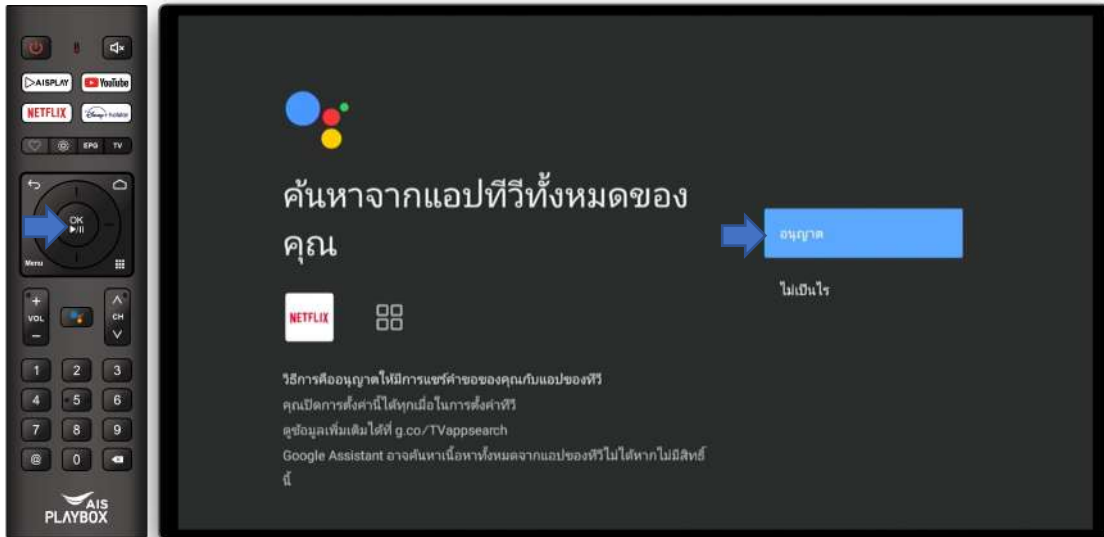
AISPLAY
YouTube
NETFLIX
Disney+ hotstar
EPG
TV
OK
Menu
VOL
CH
1
2
3
4
5
6
7
8
9
@
0
AIS
PLAYBOX

ค้นหาจากแอปทีวีทั้งหมดของคุณ

NETFLIX

วิธีการคืออนุญาตให้มีการแชร์คำขอของคุณกับแอปของทีวี
คุณเปิดการตั้งค่านี้ได้ทุกเมื่อในการตั้งค่าทีวี
ดูข้อมูลเพิ่มเติมได้ที่ g.co/TVappsearch
Google Assistant อาจค้นหาเนื้อหาทั้งหมดจากแอปของทีวีไม่ได้หากไม่มีสิทธิ์นี้

อนุญาต

ไม่เป็นไร